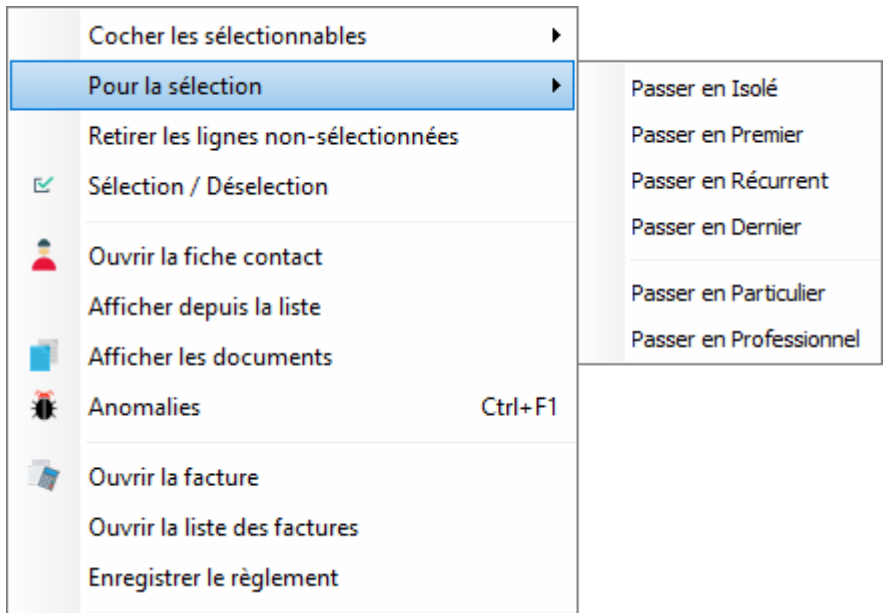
Cocher les sélectionnables
Pour la sélection
Retirer les lignes non-sélectionnées
Sélection / Déselection
Ouvrir la fiche contact
Afficher depuis la liste
Afficher les documents
Anomalies Ctrl+F1
Ouvrir la facture
Ouvrir la liste des factures
Enregistrer le règlement

Passer en Isolé
Passer en Premier
Passer en Récurrent
Passer en Dernier
Passer en Particulier
Passer en Professionnel